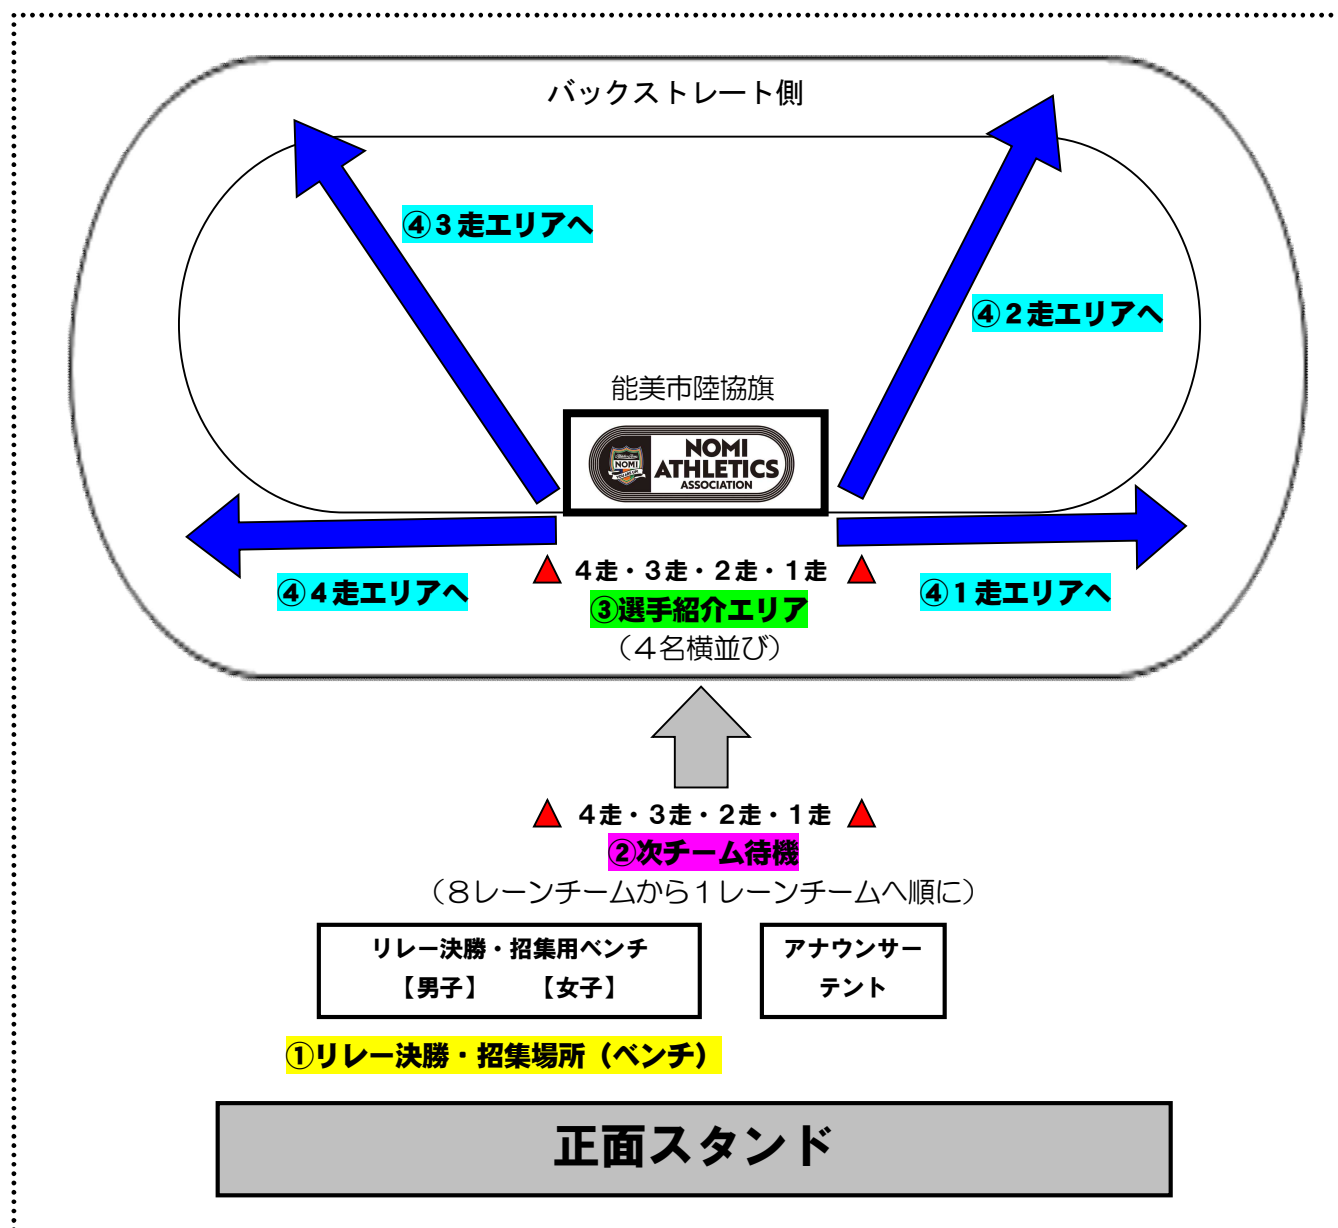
バックストレート側

④３走エリアへ

④２走エリアへ

能美市陸協旗

NOMI ATHLETICS ASSOCIATION

④４走エリアへ

４走・３走・２走・１走

③選手紹介エリア

（４名横並び）

④１走エリアへ

４走・３走・２走・１走

②次チーム待機

（８レーンチームから１レーンチームへ順に）

リレー決勝・招集用ベンチ
【男子】　【女子】

アナウンサー
テント

①リレー決勝・招集場所（ベンチ）

正面スタンド